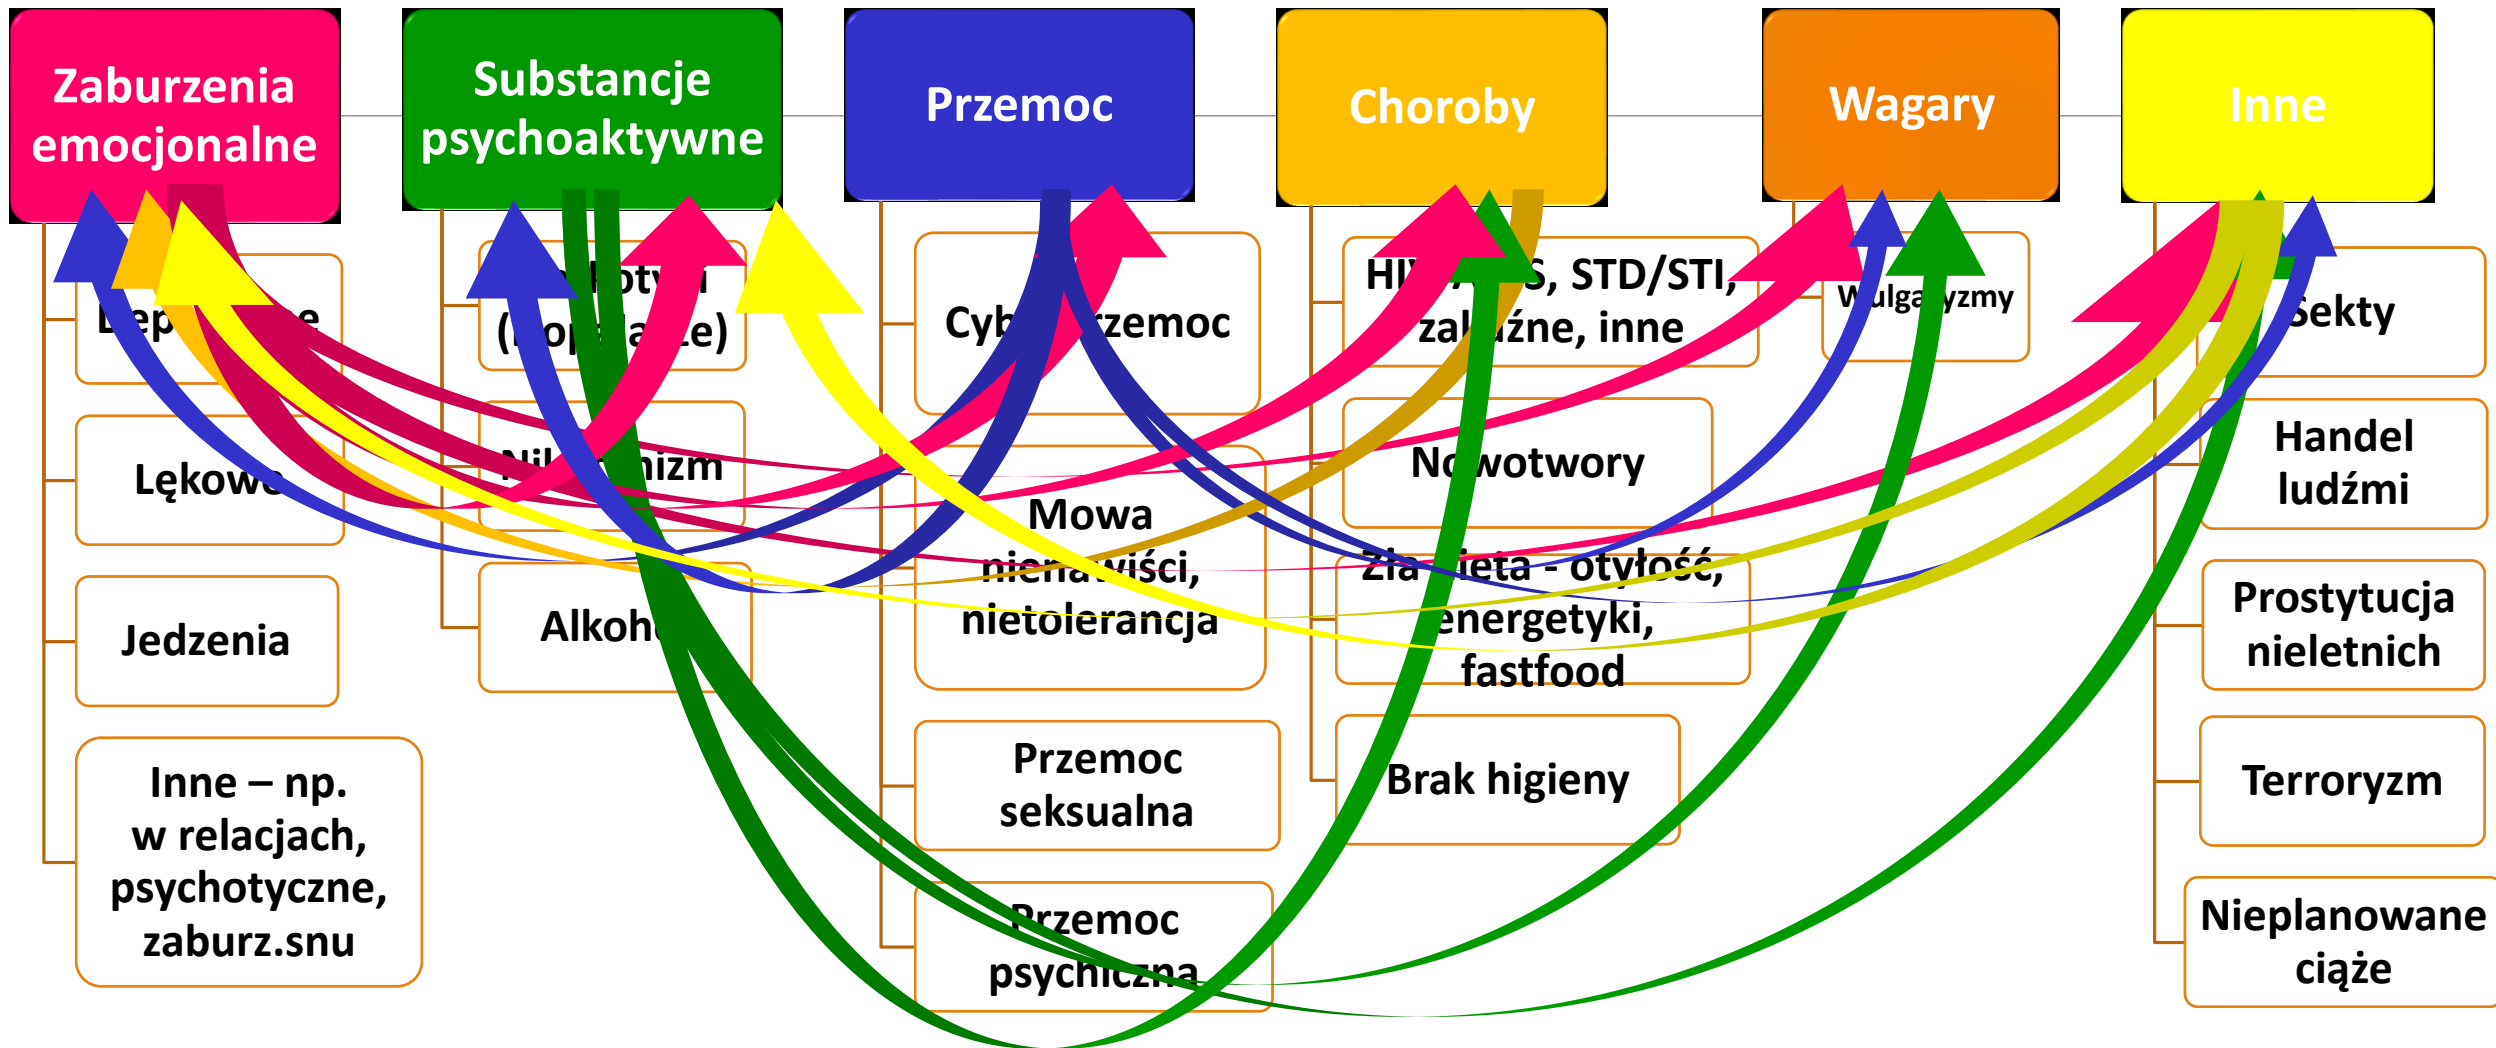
Zaburzenia emocjonalne

Dep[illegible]e

Lękowe

Jedzenia

Inne – np. w relacjach, psychotyczne, zaburz.snu

Substancje psychoaktywne

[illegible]koty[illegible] ([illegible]op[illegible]a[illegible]e)

Ni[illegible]nizm

Alkoh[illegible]

Przemoc

Cyb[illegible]rzemoc

Mowa niena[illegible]iści, nietolerancja

Przemoc seksualna

Przemoc psychiczna

Choroby

HI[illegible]S, STD/STI, zal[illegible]źne, inne

No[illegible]wotwory

Zła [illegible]ieta - otyłość, energetyki, fastfood

Brak higieny

Wagary

W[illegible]ulga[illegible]yzmy

Inne

Sekty

Handel ludźmi

Prostytucja nieletnich

Terroryzm

Nieplanowane ciąże